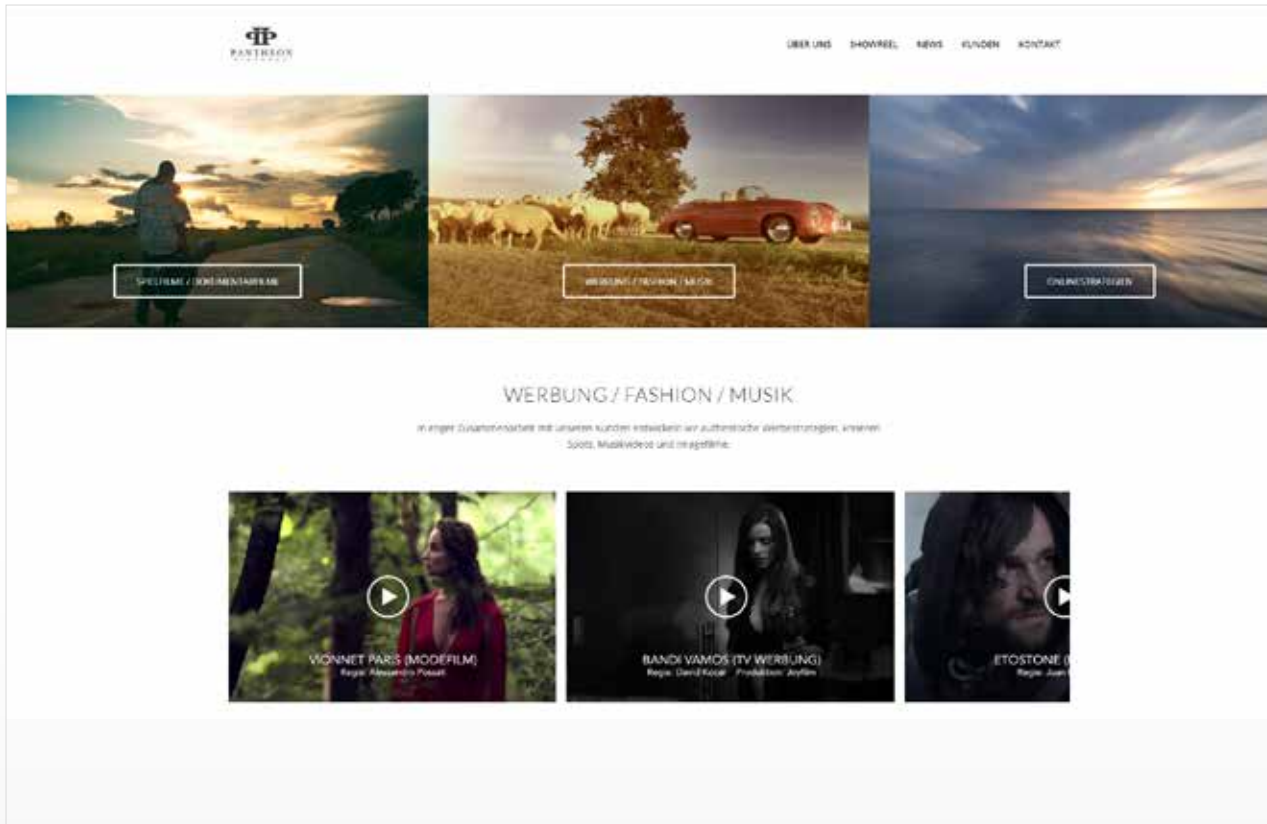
PANTHEON

ÜBER UNS SHOWREEL NEWS KUNDEN KONTAKT

SPIELFILME / DOKUMENTARFILME

WERBUNG / FASHION / MUSIK

ONLINESTRATEGIEN

WERBUNG / FASHION / MUSIK

In enger Zusammenarbeit mit unseren Kunden entwickeln wir authentische Werbestrategien, kreativen Spots, Musikvideos und Imagefilme.

VIONNET PARIS (MODEFILM)
Regie: Alessandro Posati

BANDI VAMOS (TV WERBUNG)
Regie: David Kocar Produktion: Anyfilm

ETOSTONE ([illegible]
Regie: Juan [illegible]